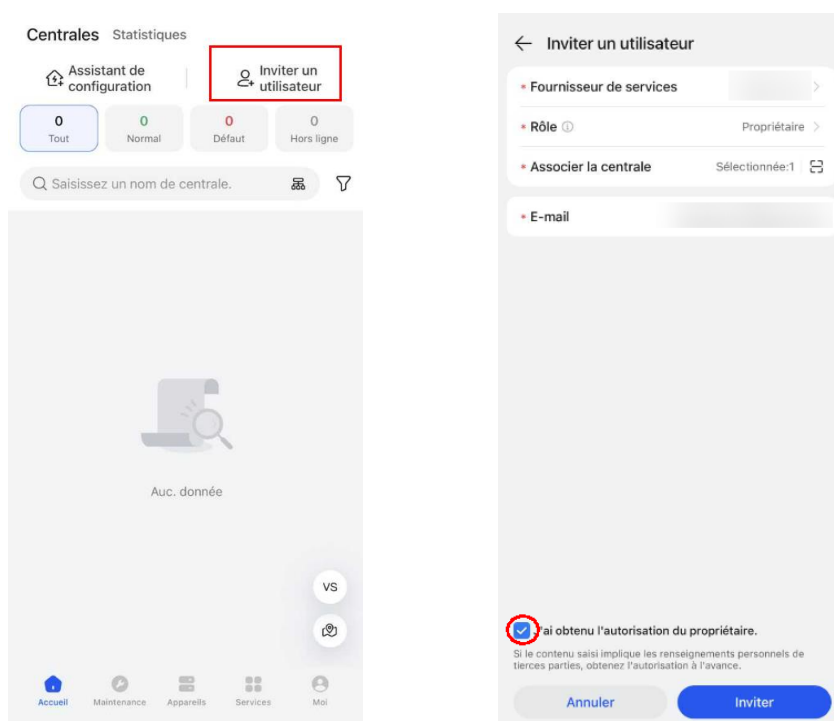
Centrales Statistiques

Assistant de configuration

Inviter un utilisateur

| 0 | 0 | 0 | 0 |
|---|---|---|---|
| Tout | Normal | Défaut | Hors ligne |

Saisissez un nom de centrale.

Auc. donnée

VS

Accueil Maintenance Appareils Services Moi

← Inviter un utilisateur

• Fournisseur de services

• Rôle Propriétaire

• Associer la centrale Sélectionnée:1

• E-mail

J'ai obtenu l'autorisation du propriétaire.

Si le contenu saisi implique les renseignements personnels de tierces parties, obtenez l'autorisation à l'avance.

Annuler Inviter